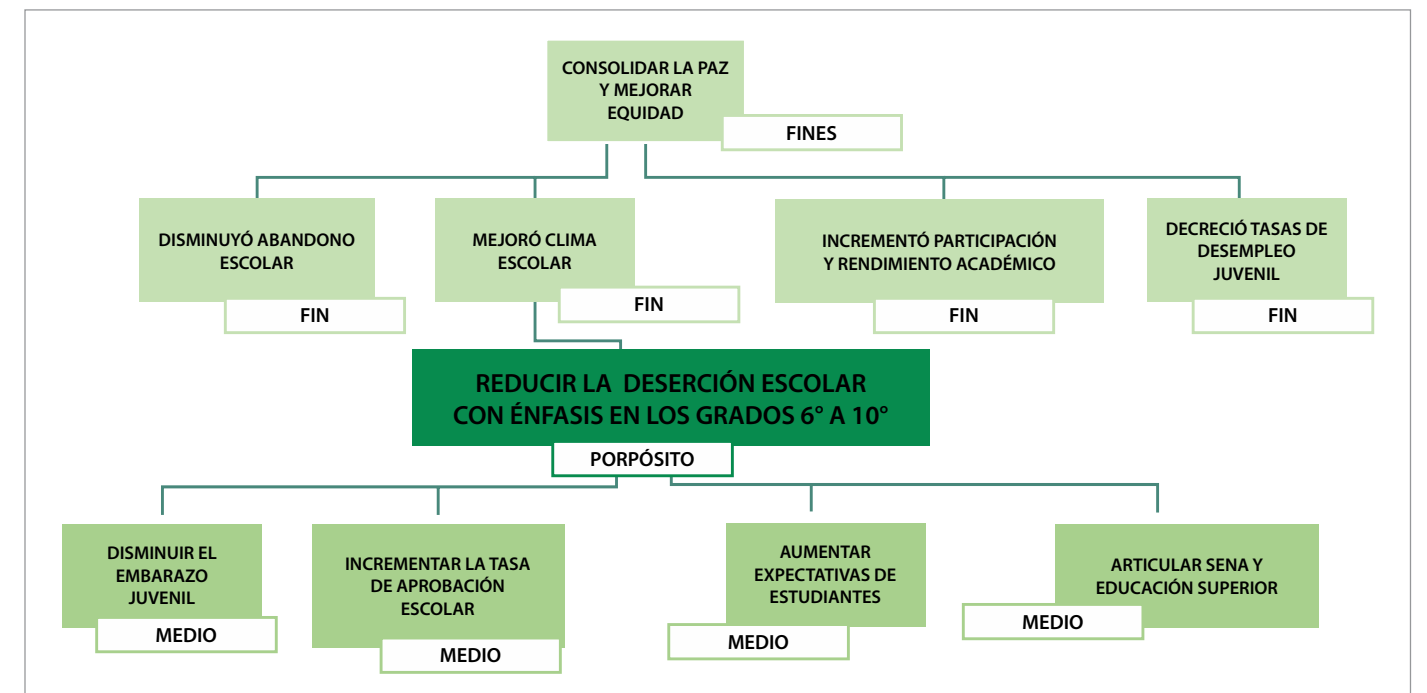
CONSOLIDAR LA PAZ Y MEJORAR EQUIDAD

FINES

DISMINUYÓ ABANDONO ESCOLAR

FIN

MEJORÓ CLIMA ESCOLAR

FIN

INCREMENTÓ PARTICIPACIÓN Y RENDIMIENTO ACADÉMICO

FIN

DECRECIÓ TASAS DE DESEMPLEO JUVENIL

FIN

REDUCIR LA DESERCIÓN ESCOLAR CON ÉNFASIS EN LOS GRADOS 6° A 10°

PORPÓSITO

DISMINUIR EL EMBARAZO JUVENIL

MEDIO

INCREMENTAR LA TASA DE APROBACIÓN ESCOLAR

MEDIO

AUMENTAR EXPECTATIVAS DE ESTUDIANTES

MEDIO

ARTICULAR SENA Y EDUCACIÓN SUPERIOR

MEDIO